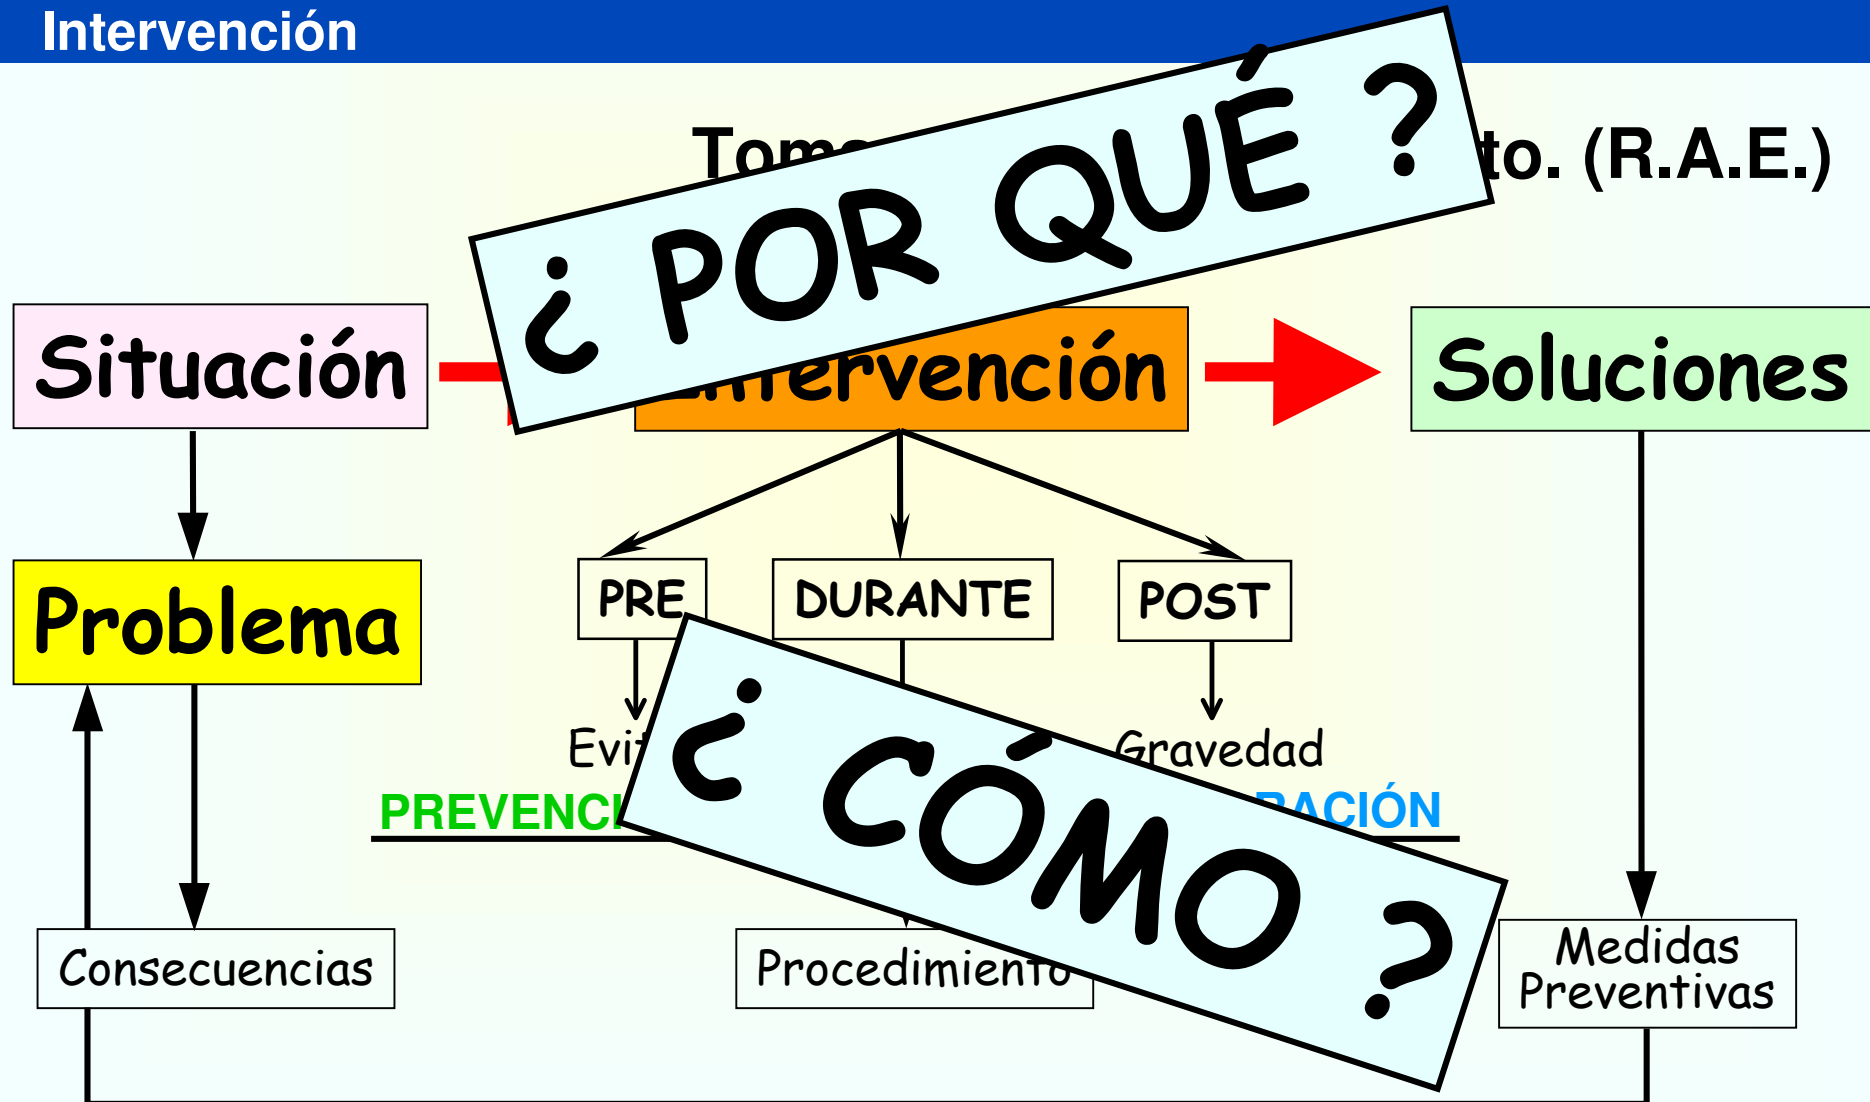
Intervención

Toma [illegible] to. (R.A.E.)

¿ POR QUÉ ?

Situación

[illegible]ntervención

Soluciones

Problema

PRE

DURANTE

POST

Evi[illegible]

Gravedad

PREVENC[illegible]

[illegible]RACIÓN

¿ CÓMO ?

Consecuencias

Procedimiento

Medidas Preventivas